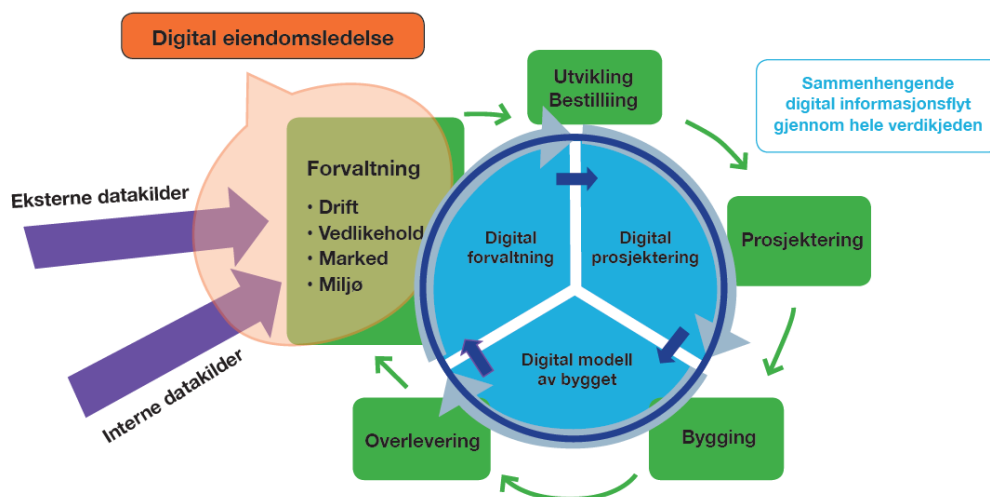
Digital eiendomsledelse

Sammenhengende digital informasjonsflyt gjennom hele verdikjeden

Eksterne datakilder

Interne datakilder

Forvaltning
• Drift
• Vedlikehold
• Marked
• Miljø

Utvikling Bestilliing

Prosjektering

Bygging

Overlevering

Digital forvaltning

Digital prosjektering

Digital modell av bygget